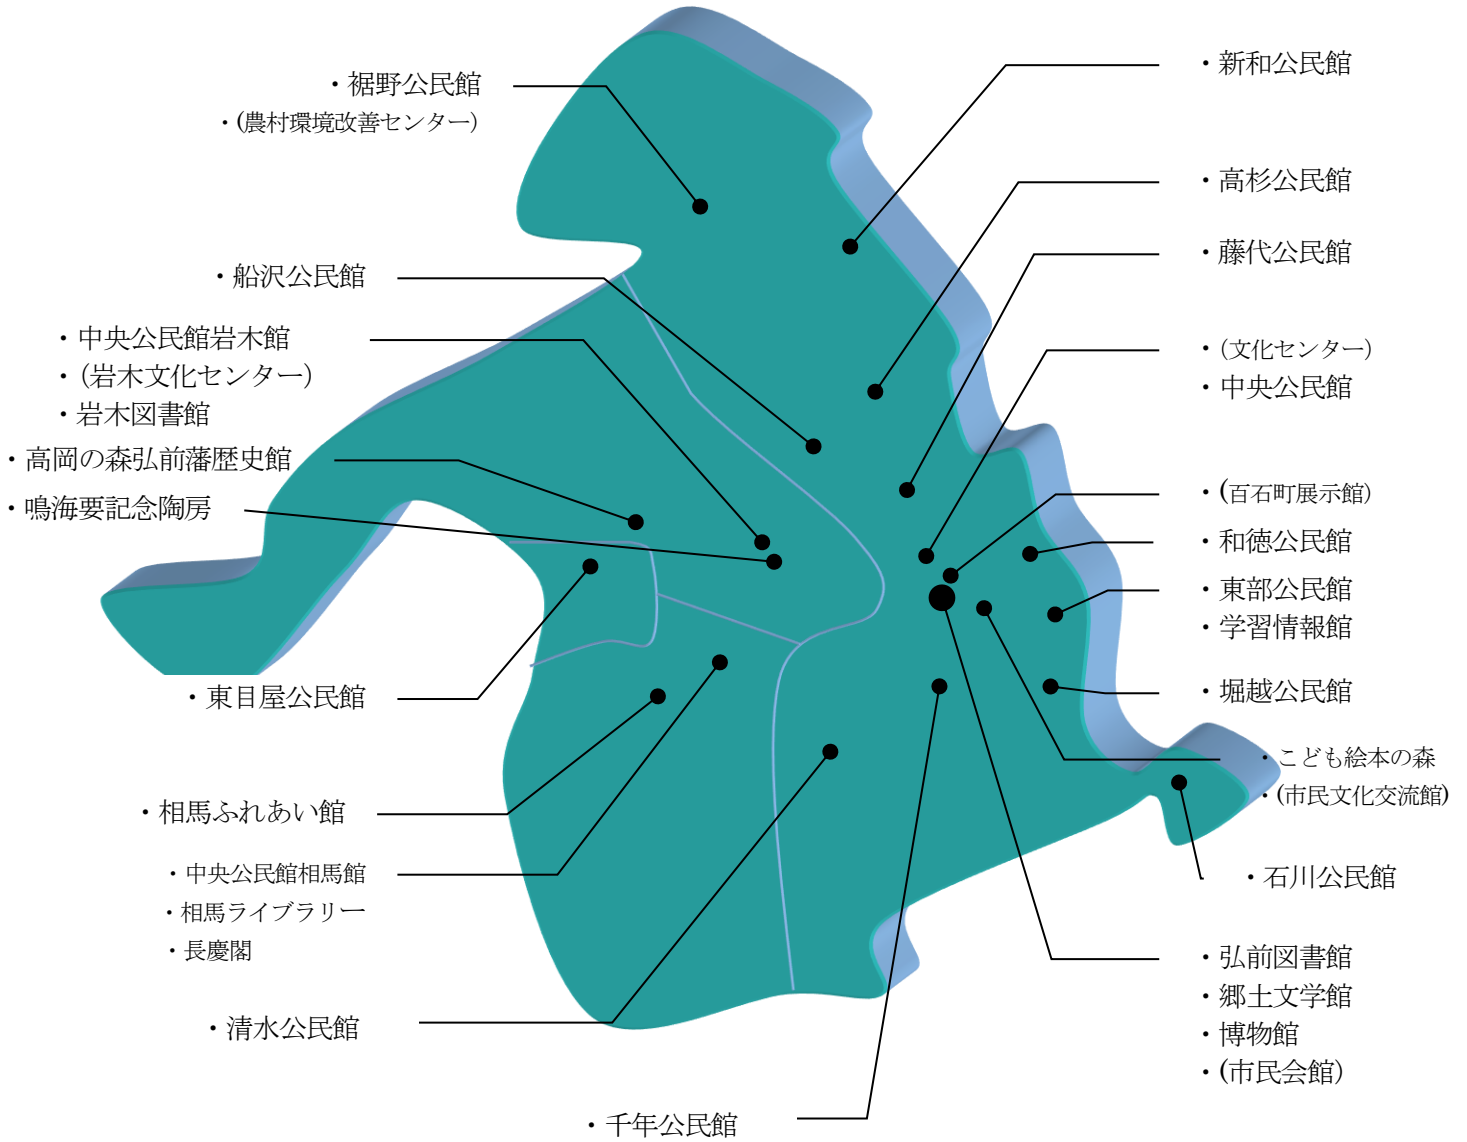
・裾野公民館
・(農村環境改善センター)

・船沢公民館

・中央公民館岩木館
・(岩木文化センター)
・岩木図書館

・高岡の森弘前藩歴史館

・鳴海要記念陶房

・東目屋公民館

・相馬ふれあい館

・中央公民館相馬館
・相馬ライブラリー
・長慶閣

・清水公民館

・千年公民館

・新和公民館

・高杉公民館

・藤代公民館

・(文化センター)
・中央公民館

・(百石町展示館)

・和徳公民館

・東部公民館
・学習情報館

・堀越公民館

・こども絵本の森
・(市民文化交流館)

・石川公民館

・弘前図書館
・郷土文学館
・博物館
・(市民会館)